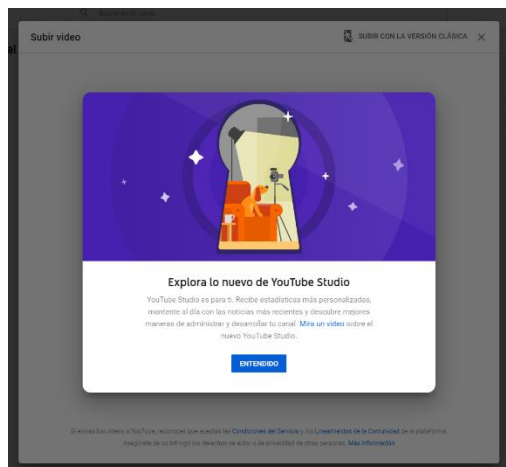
Buscar en tu canal

Subir video

SUBIR CON LA VERSIÓN CLÁSICA

al

Explora lo nuevo de YouTube Studio

YouTube Studio es para ti. Recibe estadísticas más personalizadas, mantente al día con las noticias más recientes y descubre mejores maneras de administrar y desarrollar tu canal. Mira un video sobre el nuevo YouTube Studio.

ENTENDIDO

Si envías tus videos a YouTube, reconoces que aceptas las Condiciones del Servicio y los Lineamientos de la Comunidad de la plataforma. Asegúrate de no infringir los derechos de autor o de privacidad de otras personas. Más información